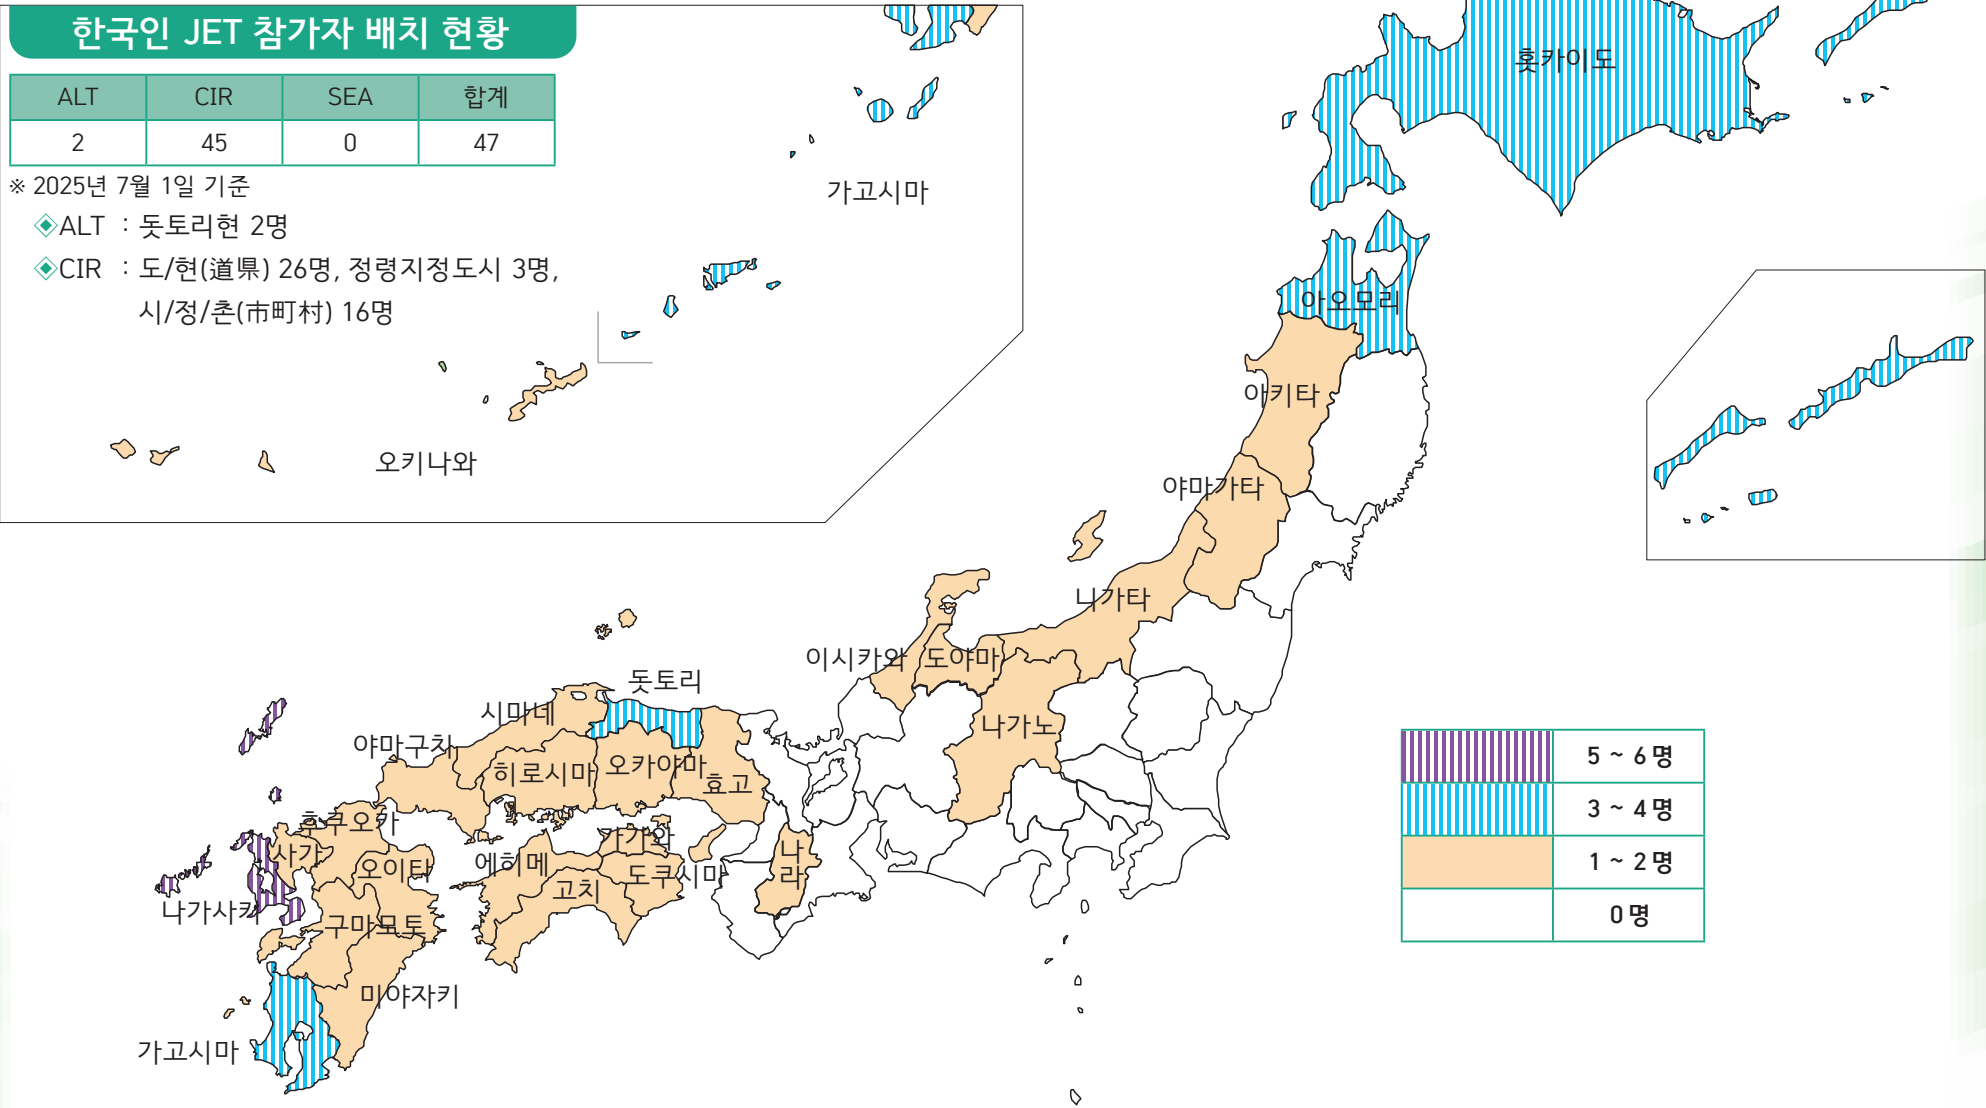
한국인 JET 참가자 배치 현황

| ALT | CIR | SEA | 합계 |
|---|---|---|---|
| 2 | 45 | 0 | 47 |

※ 2025년 7월 1일 기준
◈ALT : 돗토리현 2명
◈CIR : 도/현(道県) 26명, 정령지정도시 3명, 시/정/촌(市町村) 16명

가고시마
오키나와
홋카이도
아오모리
아키타
야마가타
니가타
이시카와
도야마
나가노
돗토리
시마네
야마구치
히로시마
오카야마
효고
후쿠오카
사가
오이타
에히메
가가와
도쿠시마
고치
나라
나가사키
구마모토
미야자키
가고시마

| | |
|---|---|
| | 5 ~ 6 명 |
| | 3 ~ 4 명 |
| | 1 ~ 2 명 |
| | 0 명 |